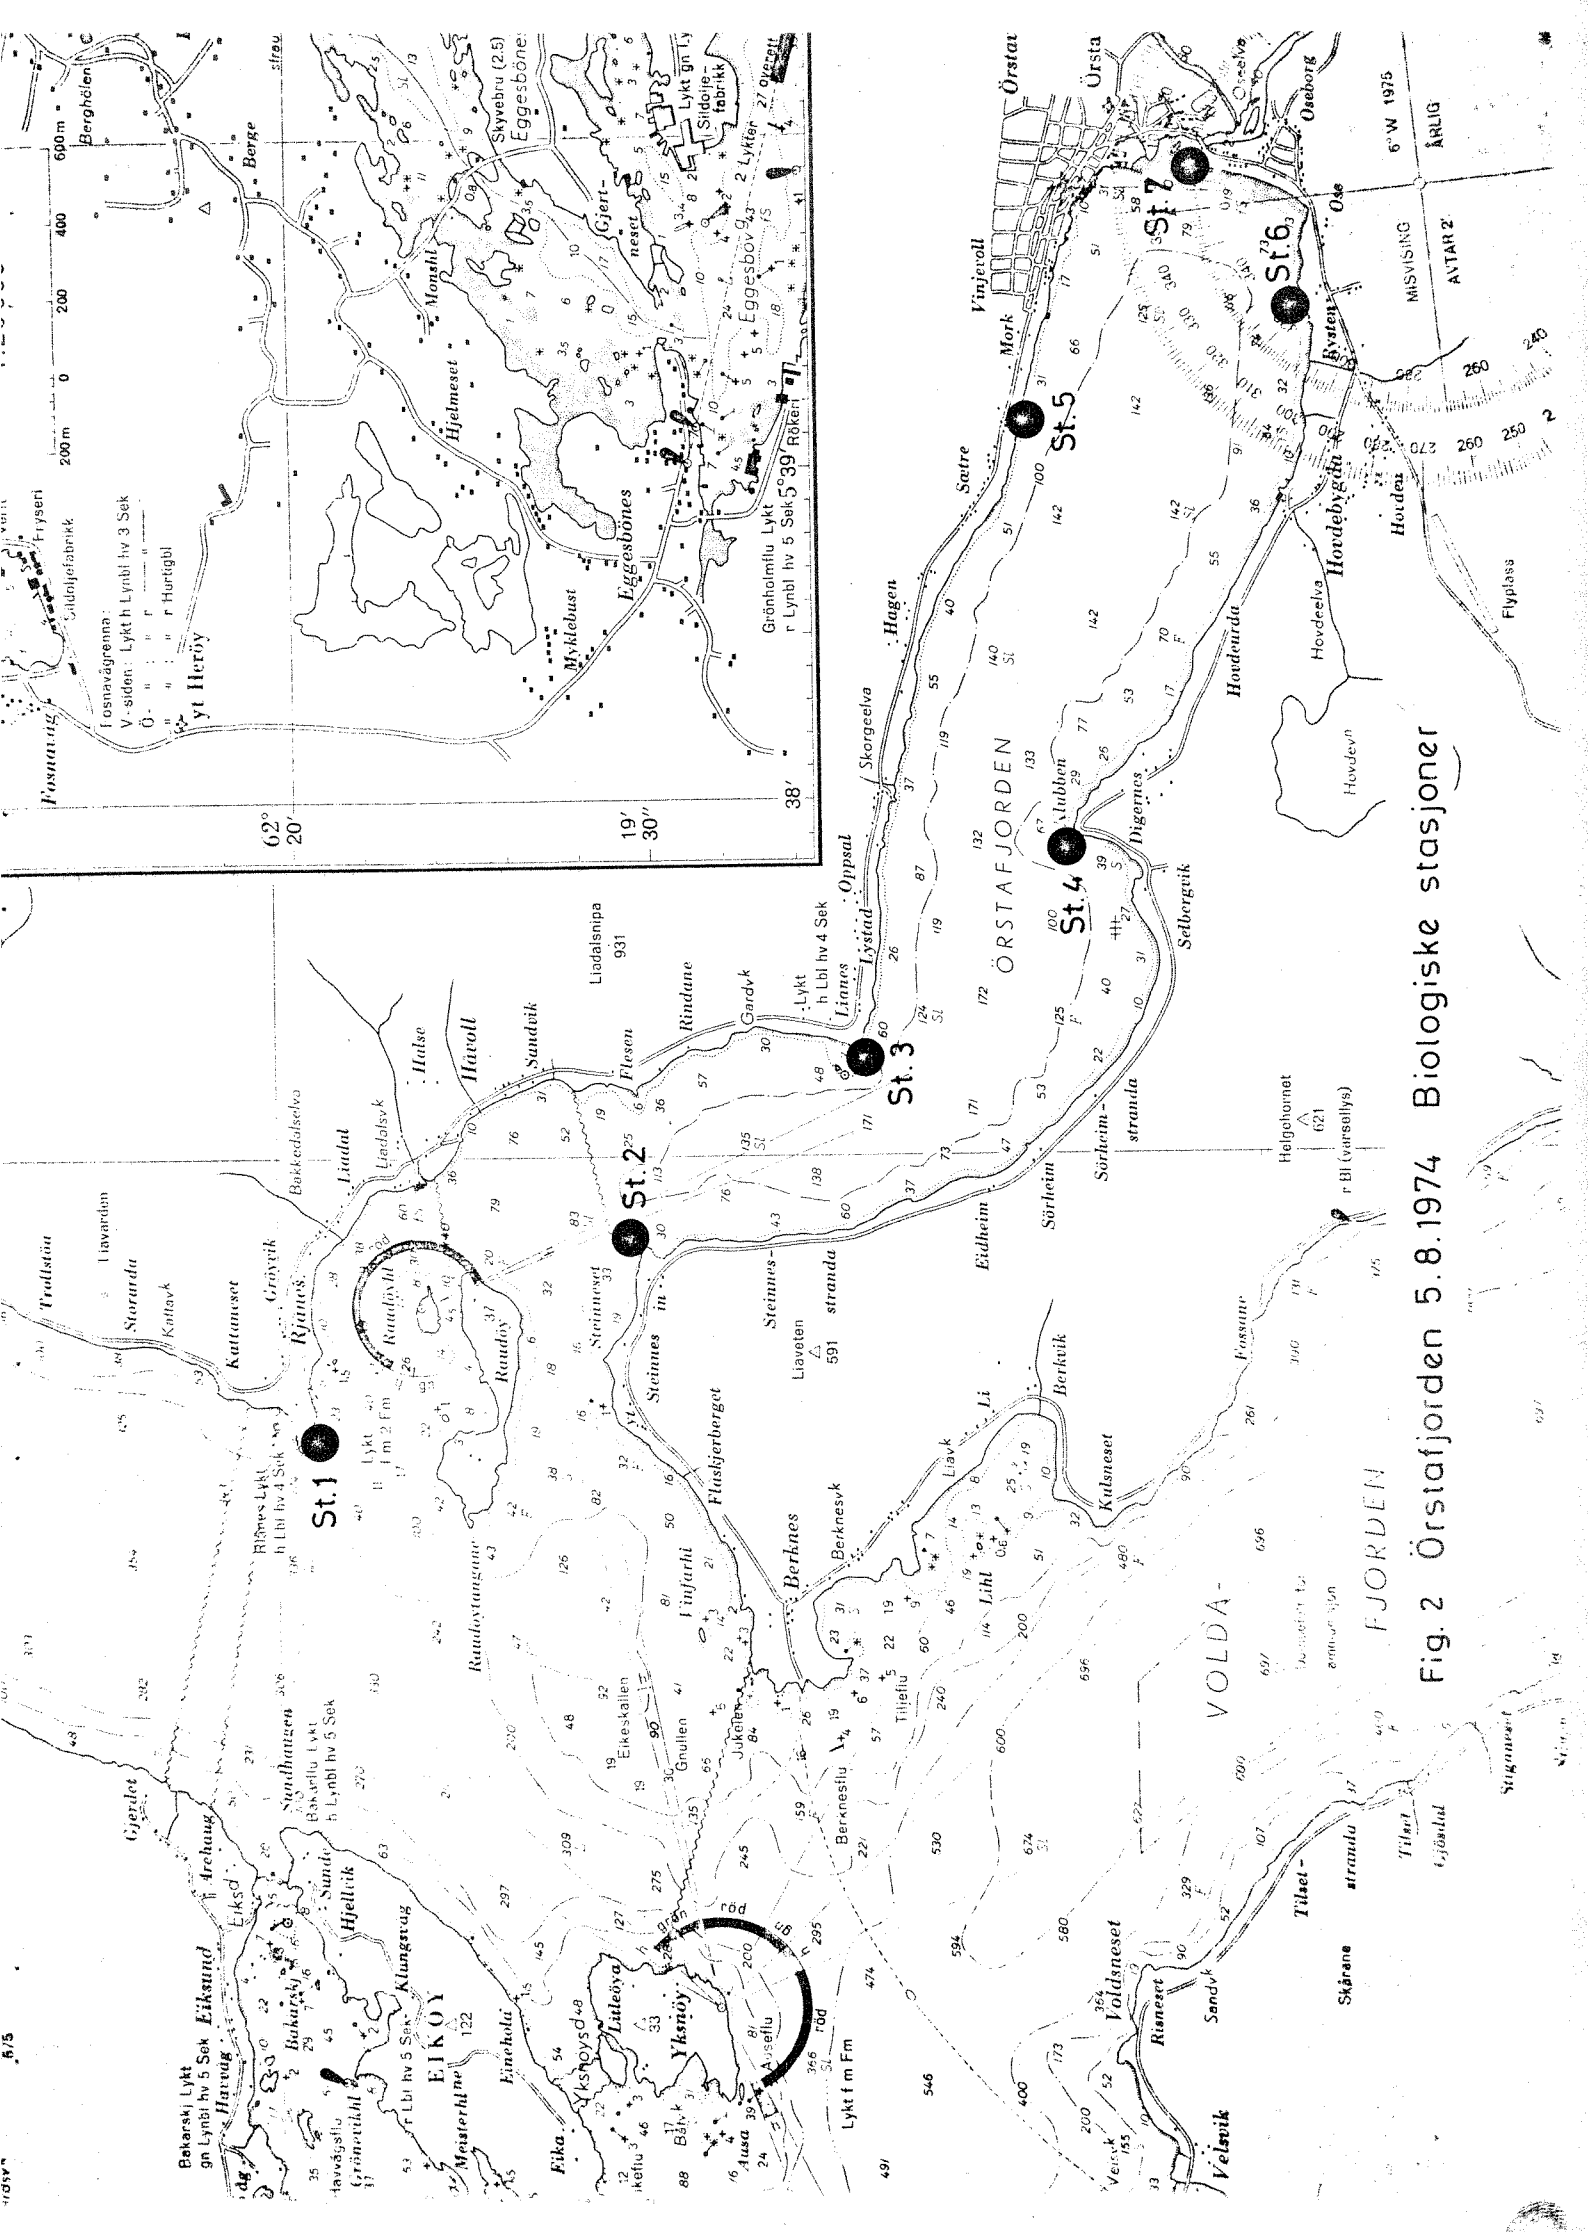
Fig. 2 Örstafjorden 5.8.1974 Biologiske stasjoner

St.1
St.2
St.3
St.4
St.5
St.6
St.7

ÖRSTAFJORDEN
VOLDA-FJORDEN
EIKÖY

Örsta
Oseborg
Ose
Bysten
Hovdebygda
Hovden
Hovdeurda
Hovdeelva
Flyplass
Vinjeroll
Mork
Satre
Hagen
Skorgeelva
Oppsal
Lystad
Lianes
Rindane
Gardvk
Flesen
Liadalsnipa 931
Havoll
Sandvik
Halse
Liadal
Liadalsvk
Bakkedalselva
Rjanes
Gröyvik
Kattaneset
Storurda
Trollstöa
Liavarden
Raudöyhl
Raudöy
Raudöytangane
Steinneset
Steinnes
Steinnesstranda
Liaveten 591
Eidheim
Sörheim
Sörheimstranda
Selbergvik
Digernes
Nubben
Helgehornet 621
Berkvik
Li
Liavk
Kalsneset
Berknes
Berknesvk
Flaskjerberget
Vinjarhl
Eikeskallen
Gnullen
Jukelen
Tiljeflu
Berknesflu
Lihl
Yksnöy
Yksnöysd
Luteöya
Ausa
Auseflu
Eika
Einehola
Meisterhl
Klungsvag
Hjellvik
Sunde
Sundhauen
Arehaug
Eiksund
Eiksd
Havvåg
Bakarskj
Gjerdet
Voldsneset
Risneset
Sandvk
Velsvik
Tilset-stranda
Skårane
Gjöslid
Possane

Bakarskj Lykt gn Lynbl hv 5 Sek
Rjanes Lykt h Lbl hv 4 Sek
Lykt h Lbl hv 4 Sek
Bakkeflu Lykt h Lynbl hv 5 Sek
r Lbl hv 5 Sek
Lykt f m Fm
röd
grön
r Bl (varsellys)

6° W 1975
ÅRLIG
MISVISING
AVTAR 2'

Fosnavåg
Fosnavågrenna:
V-siden: Lykt h Lynbl hv 3 Sek
Ö- " " r " "
" " r Hurtigbl
Sildoljefabrikk
Fryseri
Herøy
Myklebust
Eggesbönes
Hjelmeset
Monshl
Berge
Berghölen
Gjertneset
Skyvebru (2.5)
Lykt gn Ly
Sildoljefabrikk
Eggesböv
Røken
Grönholmflu Lykt r Lynbl hv 5 Sek
5°39
200 m 0 200 400 600 m
62° 20'
19' 30"
38'